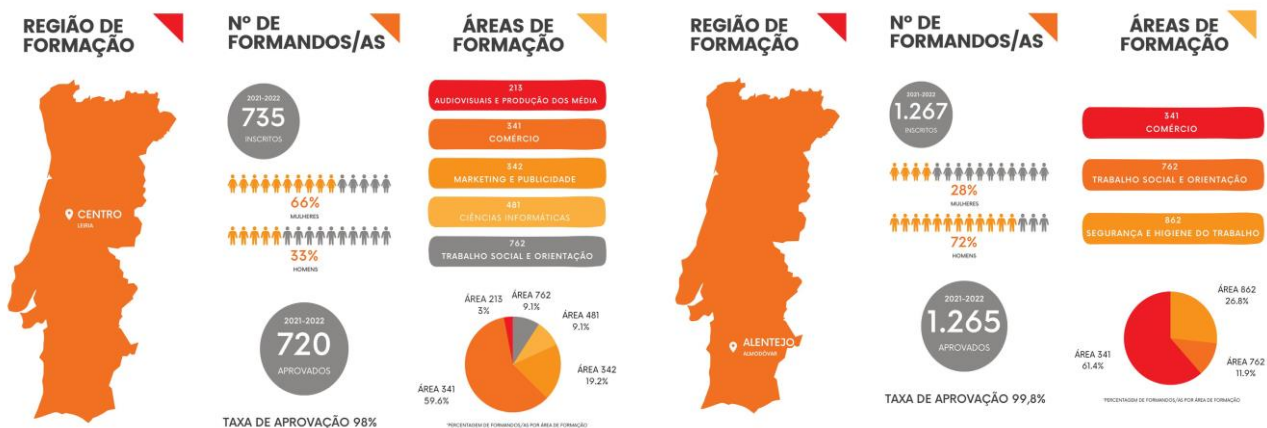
REGIÃO DE FORMAÇÃO

CENTRO
LEIRIA

Nº DE FORMANDOS/AS

2021-2022
735
INSCRITOS

66%
MULHERES

33%
HOMENS

2021-2022
720
APROVADOS

TAXA DE APROVAÇÃO 98%

ÁREAS DE FORMAÇÃO

213
AUDIOVISUAIS E PRODUÇÃO DOS MÉDIA

341
COMÉRCIO

342
MARKETING E PUBLICIDADE

481
CIÊNCIAS INFORMÁTICAS

762
TRABALHO SOCIAL E ORIENTAÇÃO

ÁREA 213
3%

ÁREA 762
9.1%

ÁREA 481
9.1%

ÁREA 342
19.2%

ÁREA 341
59.6%

*PERCENTAGEM DE FORMANDOS/AS POR ÁREA DE FORMAÇÃO

REGIÃO DE FORMAÇÃO

ALENTEJO
ALMODÔVAR

Nº DE FORMANDOS/AS

2021-2022
1.267
INSCRITOS

28%
MULHERES

72%
HOMENS

2021-2022
1.265
APROVADOS

TAXA DE APROVAÇÃO 99,8%

ÁREAS DE FORMAÇÃO

341
COMÉRCIO

762
TRABALHO SOCIAL E ORIENTAÇÃO

862
SEGURANÇA E HIGIENE DO TRABALHO

ÁREA 862
26.8%

ÁREA 341
61.4%

ÁREA 762
11.9%

*PERCENTAGEM DE FORMANDOS/AS POR ÁREA DE FORMAÇÃO